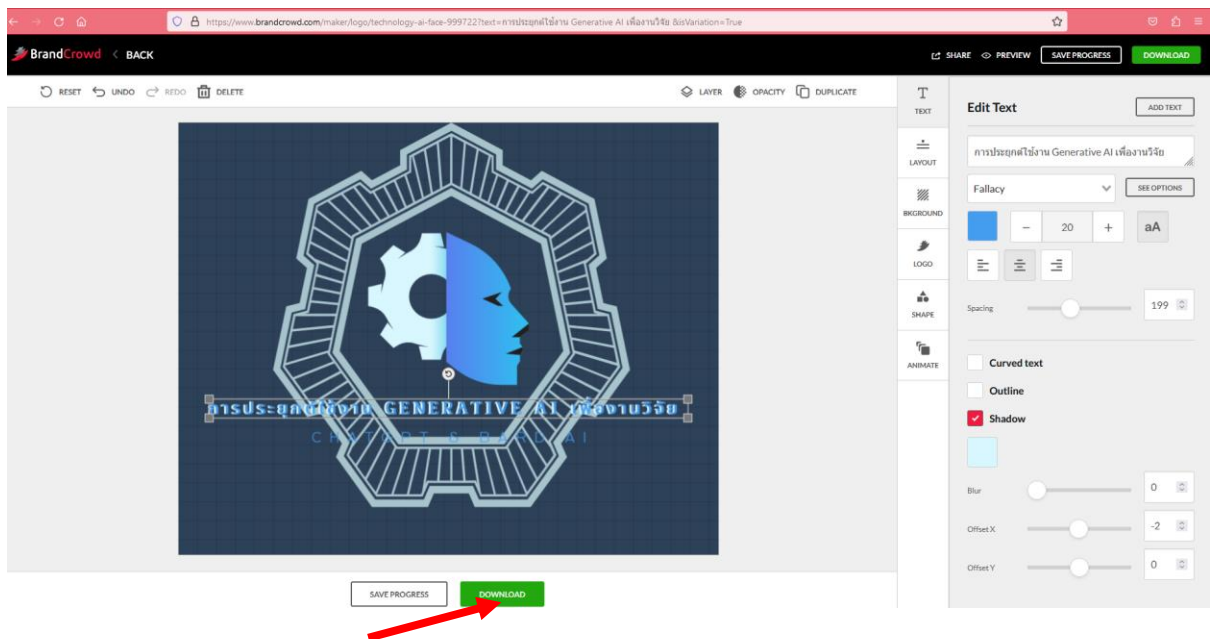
https://www.brandcrowd.com/maker/logo/technology-ai-face-999722?text=การประยุกต์ใช้งาน Generative AI เพื่องานวิจัย &isVariation=True

BrandCrowd BACK

SHARE PREVIEW SAVE PROGRESS DOWNLOAD

RESET UNDO REDO DELETE

LAYER OPACITY DUPLICATE

การประยุกต์ใช้งาน GENERATIVE AI เพื่องานวิจัย
CHATGPT & BARD AI

SAVE PROGRESS DOWNLOAD

TEXT
LAYOUT
BKGROUND
LOGO
SHAPE
ANIMATE

Edit Text

ADD TEXT

การประยุกต์ใช้งาน Generative AI เพื่องานวิจัย

Fallacy

SEE OPTIONS

20

aA

Spacing 199

Curved text
Outline
Shadow

Blur 0
Offset X -2
Offset Y 0